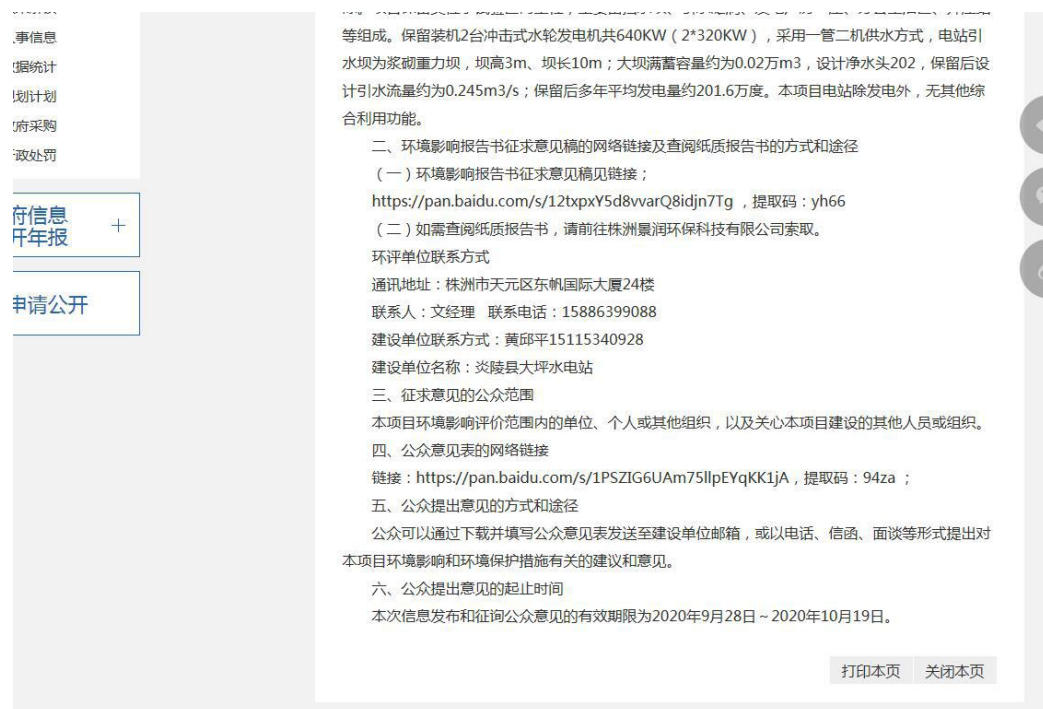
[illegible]
事信息
据统计
划计划
府采购
政处罚

府信息
开年报
+

申请公开

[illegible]等组成。保留装机2台冲击式水轮发电机共640KW（2*320KW），采用一管二机供水方式，电站引水坝为浆砌重力坝，坝高3m、坝长10m；大坝满蓄容量约为0.02万m3，设计净水头202，保留后设计引水流量约为0.245m3/s；保留后多年平均发电量约201.6万度。本项目电站除发电外，无其他综合利用功能。

二、环境影响报告书征求意见稿的网络链接及查阅纸质报告书的方式和途径

（一）环境影响报告书征求意见稿见链接；

https://pan.baidu.com/s/12txpxY5d8vvarQ8idjn7Tg ，提取码：yh66

（二）如需查阅纸质报告书，请前往株洲景润环保科技有限公司索取。

环评单位联系方式

通讯地址：株洲市天元区东帆国际大厦24楼

联系人：文经理 联系电话：15886399088

建设单位联系方式：黄邱平15115340928

建设单位名称：炎陵县大坪水电站

三、征求意见的公众范围

本项目环境影响评价范围内的单位、个人或其他组织，以及关心本项目建设的其他人员或组织。

四、公众意见表的网络链接

链接：https://pan.baidu.com/s/1PSZIG6UAm75llpEYqKK1jA，提取码：94za ；

五、公众提出意见的方式和途径

公众可以通过下载并填写公众意见表发送至建设单位邮箱，或以电话、信函、面谈等形式提出对本项目环境影响和环境保护措施有关的建议和意见。

六、公众提出意见的起止时间

本次信息发布和征询公众意见的有效期限为2020年9月28日～2020年10月19日。

打印本页 关闭本页